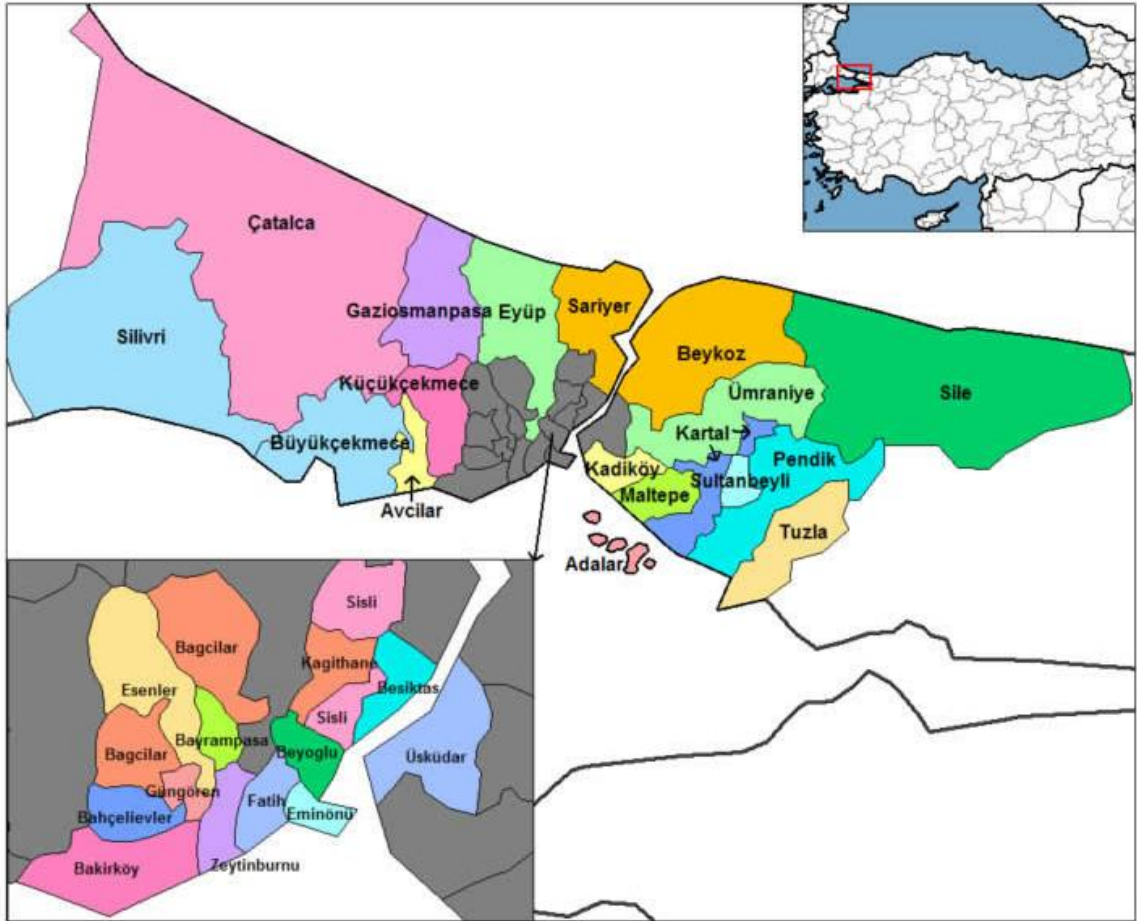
Çatalca
Silivri
Gaziosmanpasa
Eyüp
Sariyer
Beykoz
Sile
Ümraniye
Küçükçekmece
Büyükçekmece
Avcilar
Kartal
Kadiköy
Maltepe
Sultanbeyli
Pendik
Tuzla
Adalar
Sisli
Bagcilar
Kagithane
Esenler
Besiktas
Sisli
Bayrampasa
Bagcilar
Beyoglu
Üsküdar
Güngören
Fatih
Bahçelievler
Eminönü
Bakirköy
Zeytinburnu